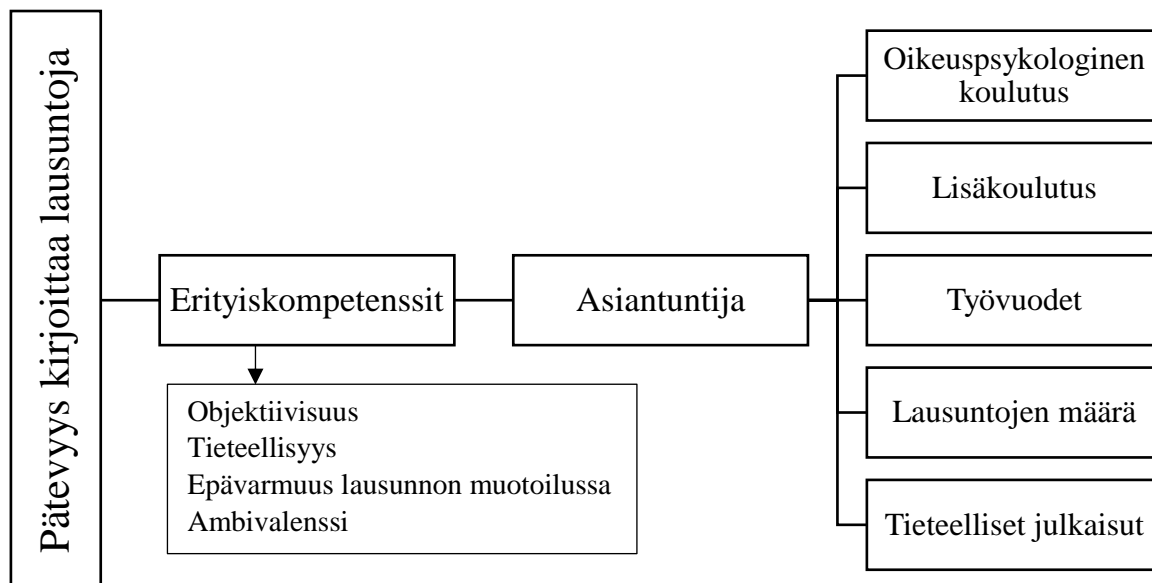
Pätevyys kirjoittaa lausuntoja

Erityiskompetenssit

Objektiivisuus
Tieteellisyys
Epävarmuus lausunnon muotoilussa
Ambivalenssi

Asiantuntija

Oikeuspsykologinen koulutus

Lisäkoulutus

Työvuodet

Lausuntojen määrä

Tieteelliset julkaisut